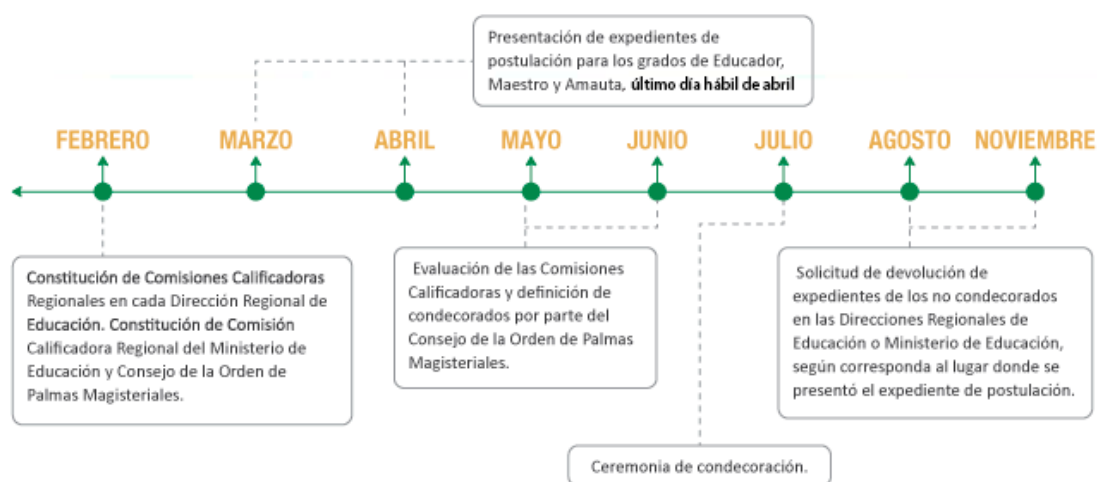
Presentación de expedientes de postulación para los grados de Educador, Maestro y Amauta, **último día hábil de abril**

FEBRERO

MARZO

ABRIL

MAYO

JUNIO

JULIO

AGOSTO

NOVIEMBRE

Constitución de Comisiones Calificadoras Regionales en cada Dirección Regional de Educación. Constitución de Comisión Calificadora Regional del Ministerio de Educación y Consejo de la Orden de Palmas Magisteriales.

Evaluación de las Comisiones Calificadoras y definición de condecorados por parte del Consejo de la Orden de Palmas Magisteriales.

Solicitud de devolución de expedientes de los no condecorados en las Direcciones Regionales de Educación o Ministerio de Educación, según corresponda al lugar donde se presentó el expediente de postulación.

Ceremonia de condecoración.